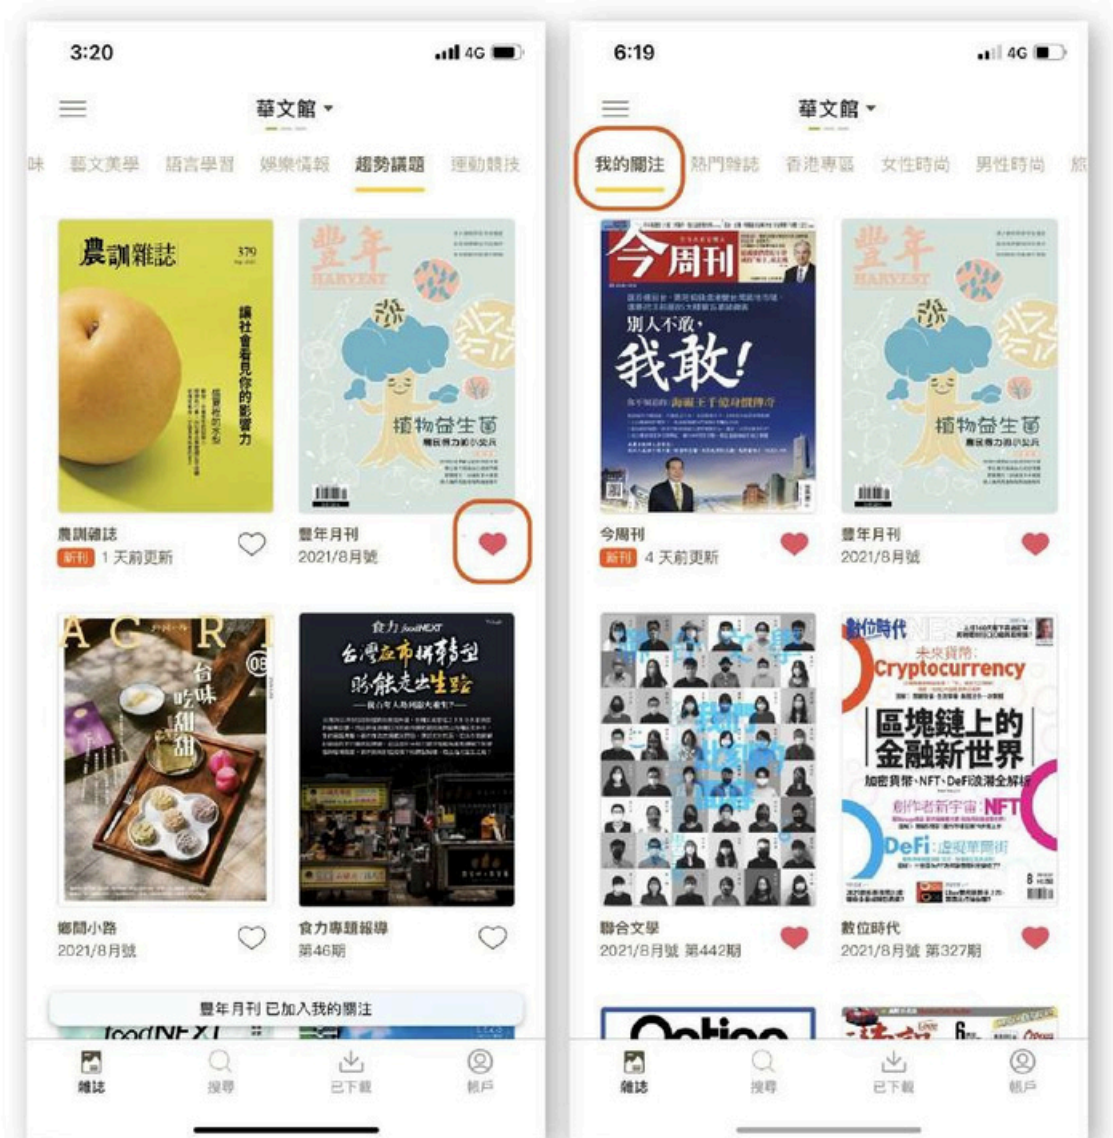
3:20

4G

華文館

味 藝文美學 語言學習 娛樂情報 趨勢議題 運動競技

農訓雜誌

379

讓社會看見你的影響力

豐年

HARVEST

植物益生菌

農訓雜誌

新刊 1 天前更新

豐年月刊

2021/8月號

AGRI

台味吃甜甜

08

食力 foodNEXT

台灣夜市拚轉型 盼能走出生路

鄉間小路

2021/8月號

食力專題報導

第46期

豐年月刊 已加入我的關注

雜誌 搜尋 已下載 帳戶

6:19

4G

華文館

我的關注 熱門雜誌 香港專區 女性時尚 男性時尚 旅

今周刊

別人不敢，我敢！

豐年

HARVEST

植物益生菌

今周刊

新刊 4 天前更新

豐年月刊

2021/8月號

聯合文學

數位時代

Cryptocurrency

區塊鏈上的金融新世界

加密貨幣、NFT、DeFi浪潮全解析

創作者新宇宙：NFT

DeFi

聯合文學

2021/8月號 第442期

數位時代

2021/8月號 第327期

雜誌 搜尋 已下載 帳戶